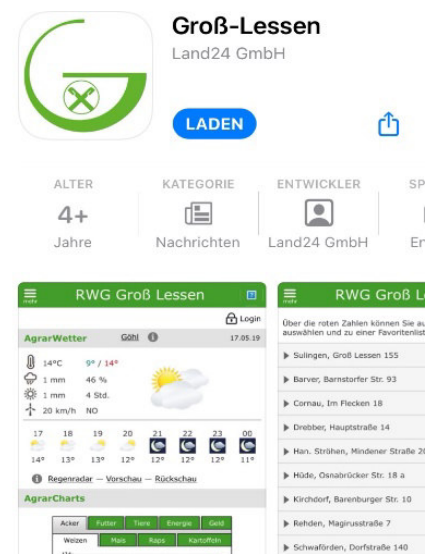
Groß-Lessen
Land24 GmbH

LADEN

ALTER
4+
Jahre

KATEGORIE
Nachrichten

ENTWICKLER
Land24 GmbH

SP
En

mehr
RWG Groß Lessen

Login

AgrarWetter Göhl 17.05.19

14°C 9° / 14°
1 mm 46 %
1 mm 4 Std.
20 km/h NO

| 17 | 18 | 19 | 20 | 21 | 22 | 23 | 00 |
|---|---|---|---|---|---|---|---|
| 14° | 13° | 13° | 12° | 12° | 12° | 12° | 11° |

Regenradar — Vorschau — Rückschau

AgrarCharts

| Acker | Futter | Tiere | Energie | Geld |
|---|---|---|---|---|
| Weizen | Mais | Raps | Kartoffeln | |

mehr
RWG Groß Lessen

Über die roten Zahlen können Sie au
auswählen und zu einer Favoritenlist

Sulingen, Groß Lessen 155
Barver, Barnstorfer Str. 93
Cornau, Im Flecken 18
Drebber, Hauptstraße 14
Han. Ströhen, Mindener Straße 20
Hüde, Osnabrücker Str. 18 a
Kirchdorf, Barenburger Str. 10
Rehden, Magirusstraße 7
Schwaförden, Dorfstraße 140